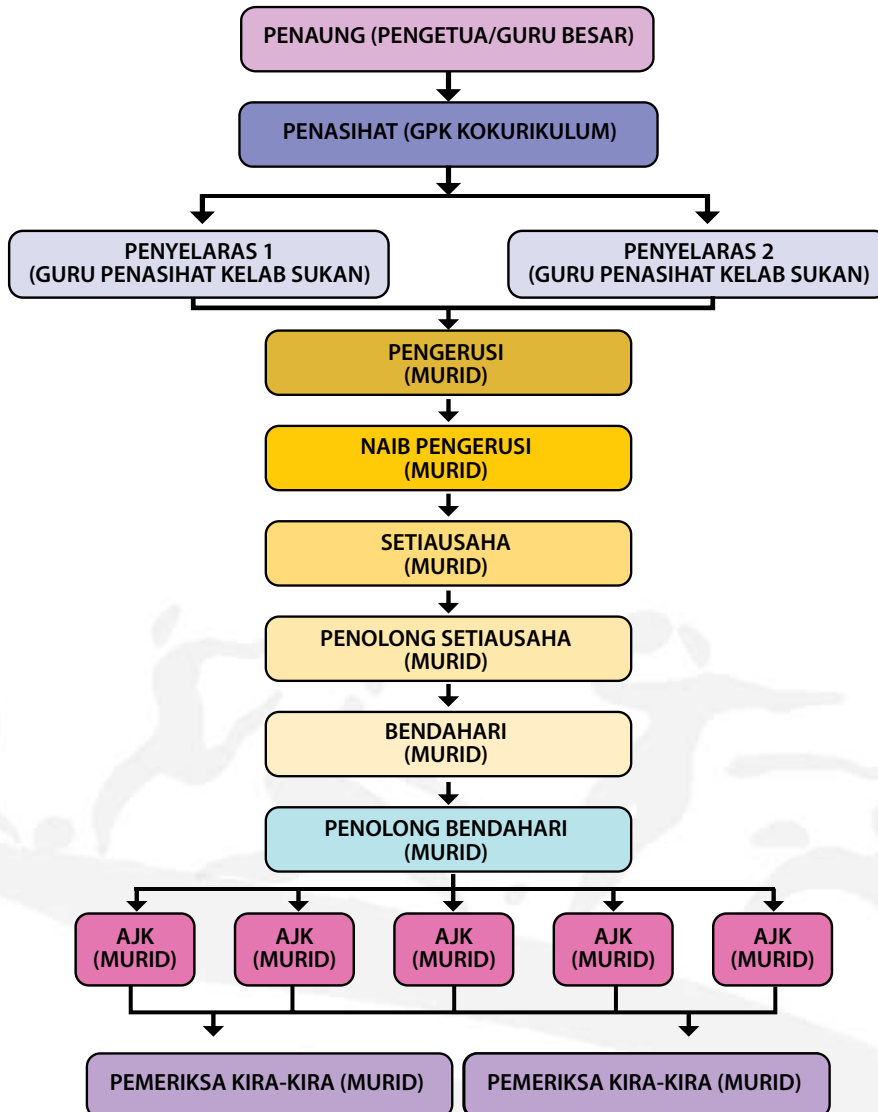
PENAUNG (PENGETUA/GURU BESAR)

PENASIHAT (GPK KOKURIKULUM)

PENYELARAS 1 (GURU PENASIHAT KELAB SUKAN)

PENYELARAS 2 (GURU PENASIHAT KELAB SUKAN)

PENGERUSI (MURID)

NAIB PENGERUSI (MURID)

SETIAUSAHA (MURID)

PENOLONG SETIAUSAHA (MURID)

BENDAHARI (MURID)

PENOLONG BENDAHARI (MURID)

AJK (MURID)

AJK (MURID)

AJK (MURID)

AJK (MURID)

AJK (MURID)

PEMERIKSA KIRA-KIRA (MURID)

PEMERIKSA KIRA-KIRA (MURID)